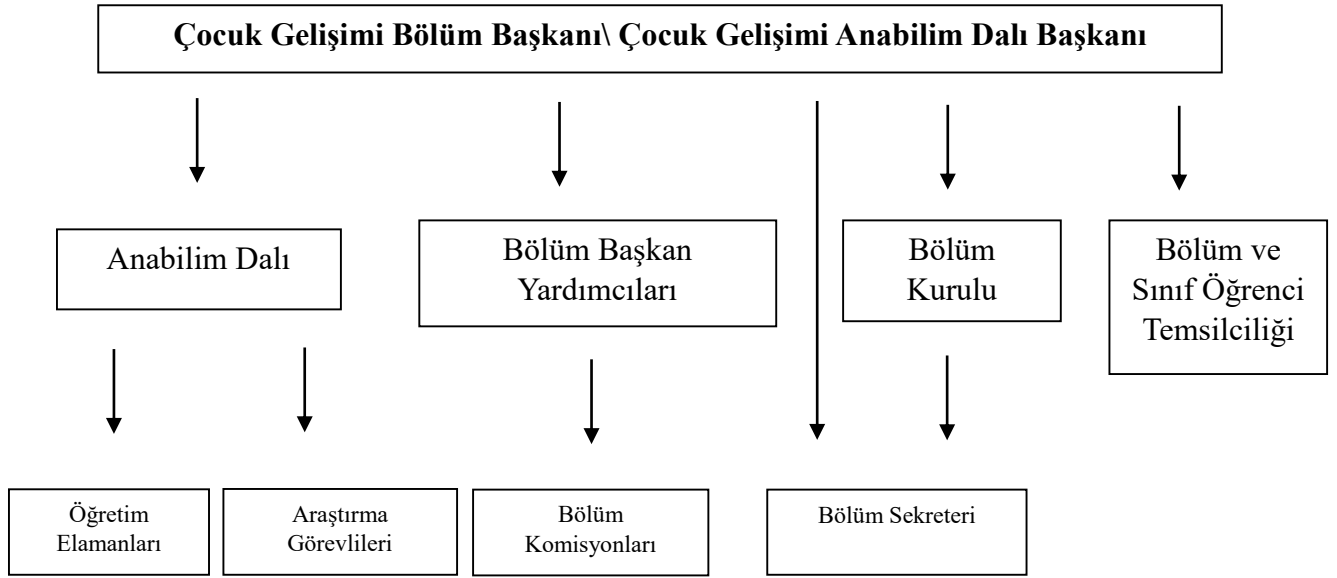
Çocuk Gelişimi Bölüm Başkanı\ Çocuk Gelişimi Anabilim Dalı Başkanı

Anabilim Dalı

Bölüm Başkan Yardımcıları

Bölüm Kurulu

Bölüm ve Sınıf Öğrenci Temsilciliği

Öğretim Elamanları

Araştırma Görevlileri

Bölüm Komisyonları

Bölüm Sekreteri